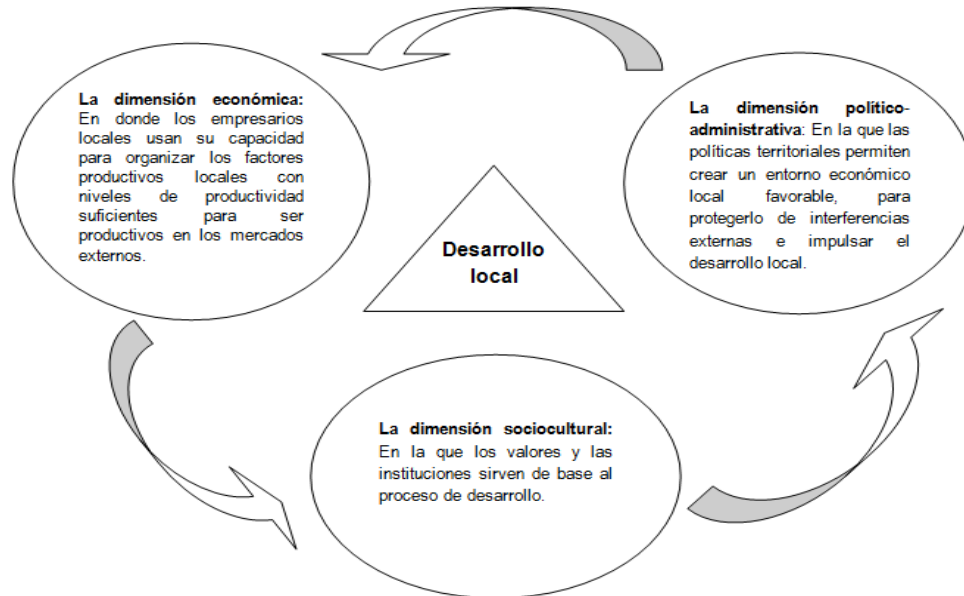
La dimensión económica: En donde los empresarios locales usan su capacidad para organizar los factores productivos locales con niveles de productividad suficientes para ser productivos en los mercados externos.

Desarrollo local

La dimensión político-administrativa: En la que las políticas territoriales permiten crear un entorno económico local favorable, para protegerlo de interferencias externas e impulsar el desarrollo local.

La dimensión sociocultural: En la que los valores y las instituciones sirven de base al proceso de desarrollo.